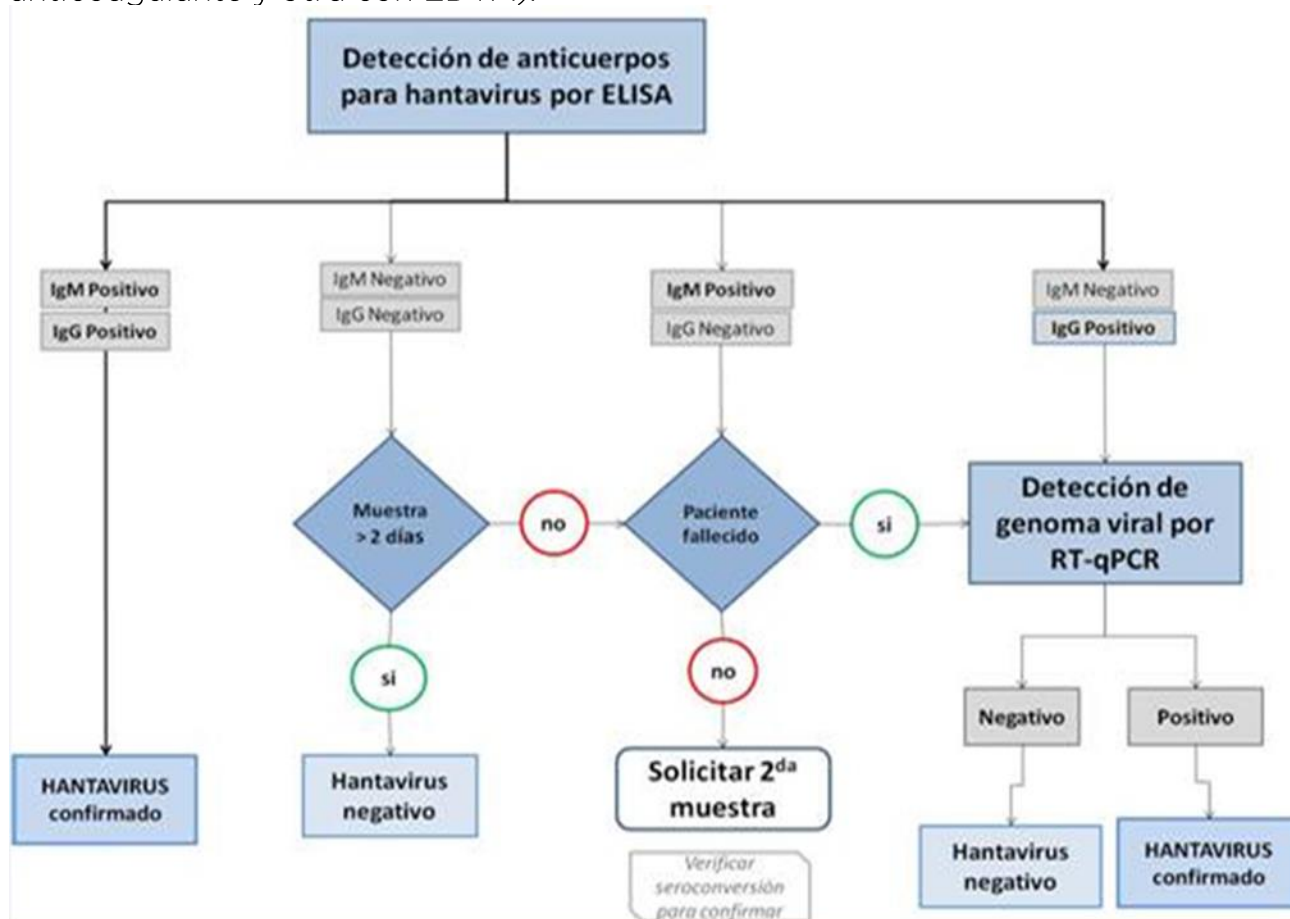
anticoagulante y otra con EDTA).

Detección de anticuerpos para hantavirus por ELISA

IgM Positivo
IgG Positivo

IgM Negativo
IgG Negativo

IgM Positivo
IgG Negativo

IgM Negativo
IgG Positivo

Muestra > 2 días

no

Paciente fallecido

si

Detección de genoma viral por RT-qPCR

si

no

Negativo

Positivo

HANTAVIRUS confirmado

Hantavirus negativo

Solicitar 2$^{da}$ muestra

Verificar seroconversión para confirmar

Hantavirus negativo

HANTAVIRUS confirmado